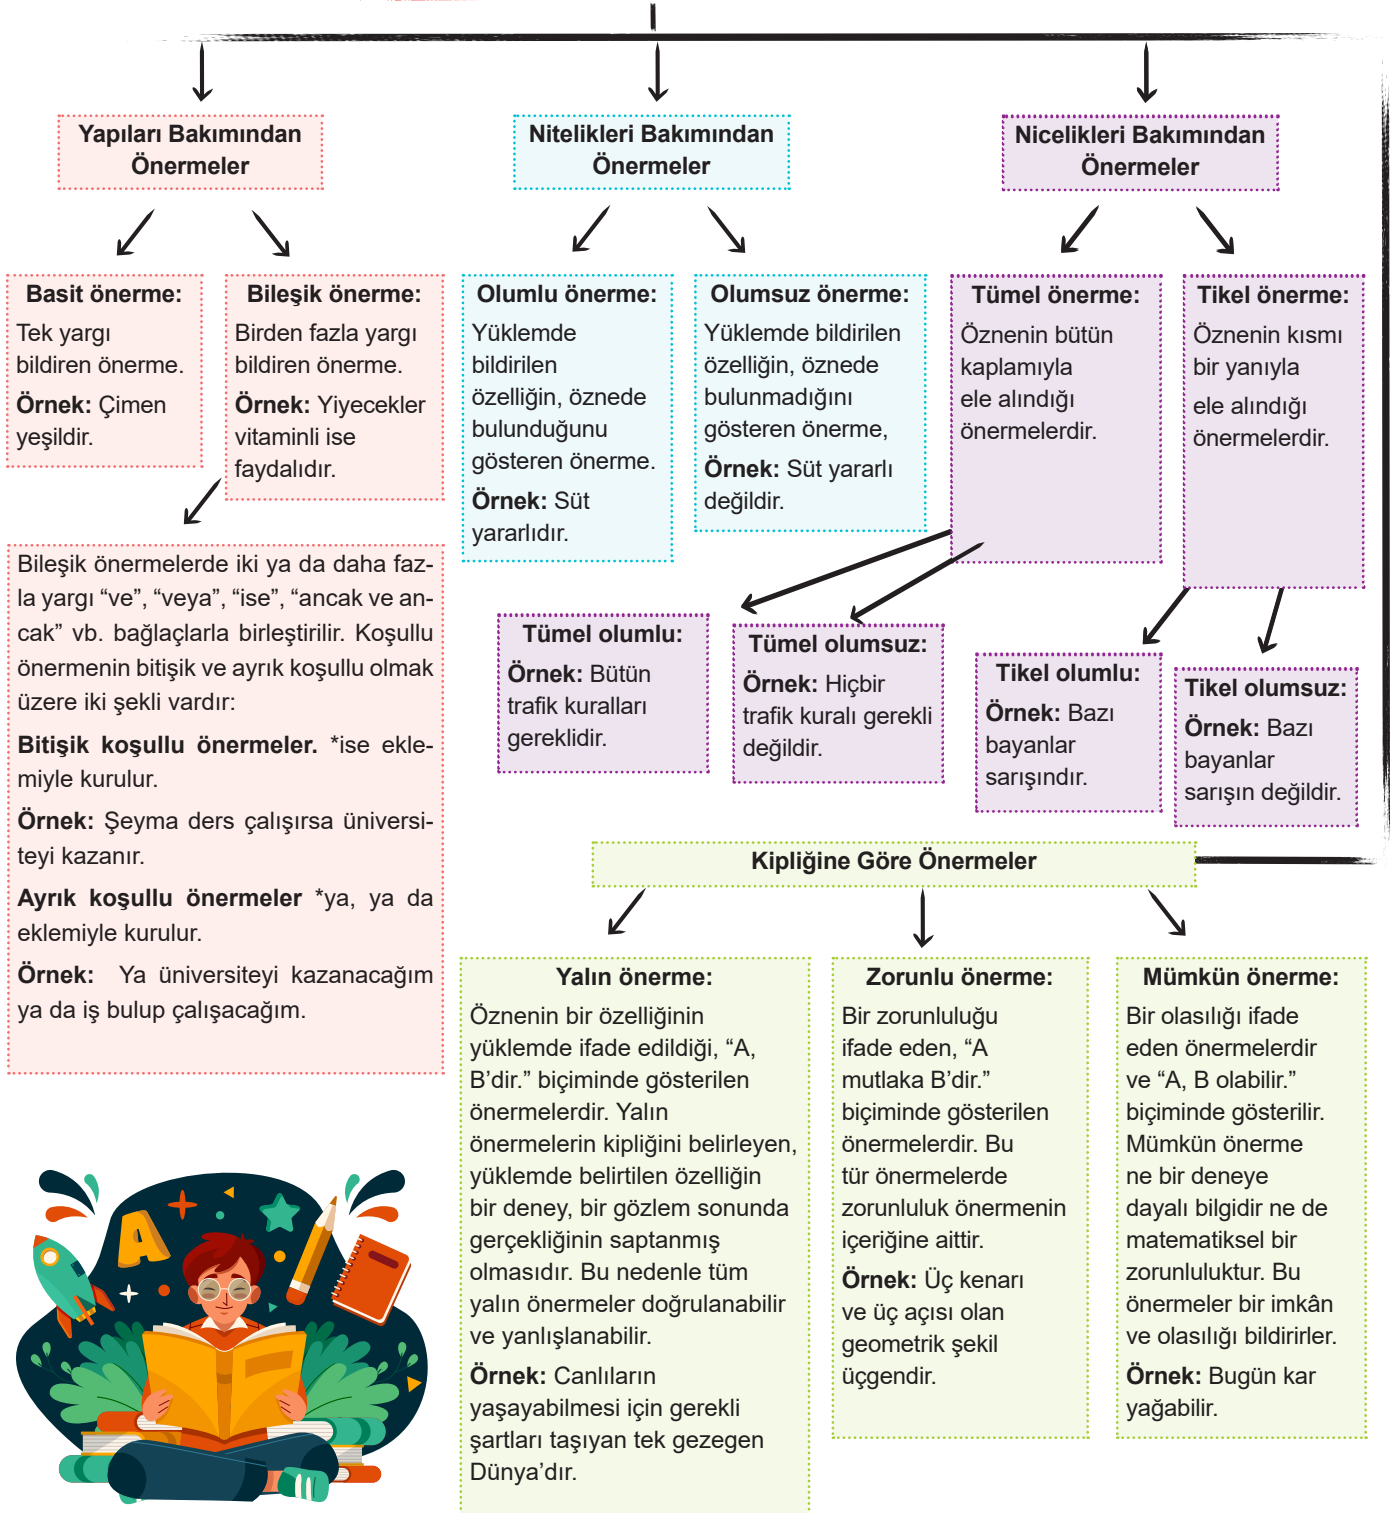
Yapıları Bakımından Önermeler

Nitelikleri Bakımından Önermeler

Nicelikleri Bakımından Önermeler

Basit önerme:
Tek yargı bildiren önerme.
Örnek: Çimen yeşildir.

Bileşik önerme:
Birden fazla yargı bildiren önerme.
Örnek: Yiyecekler vitaminli ise faydalıdır.

Olumlu önerme:
Yüklemde bildirilen özelliğin, öznede bulunduğunu gösteren önerme.
Örnek: Süt yararlıdır.

Olumsuz önerme:
Yüklemde bildirilen özelliğin, öznede bulunmadığını gösteren önerme,
Örnek: Süt yararlı değildir.

Tümel önerme:
Öznenin bütün kaplamıyla ele alındığı önermelerdir.

Tikel önerme:
Öznenin kısmı bir yanıyla ele alındığı önermelerdir.

Bileşik önermelerde iki ya da daha fazla yargı “ve”, “veya”, “ise”, “ancak ve ancak” vb. bağlaçlarla birleştirilir. Koşullu önermenin bitişik ve ayrık koşullu olmak üzere iki şekli vardır:

Bitişik koşullu önermeler. *ise eklemiyle kurulur.

Örnek: Şeyma ders çalışırsa üniversiteyi kazanır.

Ayrık koşullu önermeler *ya, ya da eklemiyle kurulur.

Örnek: Ya üniversiteyi kazanacağım ya da iş bulup çalışacağım.

Tümel olumlu:
Örnek: Bütün trafik kuralları gereklidir.

Tümel olumsuz:
Örnek: Hiçbir trafik kuralı gerekli değildir.

Tikel olumlu:
Örnek: Bazı bayanlar sarışındır.

Tikel olumsuz:
Örnek: Bazı bayanlar sarışın değildir.

Kipliğine Göre Önermeler

Yalın önerme:
Öznenin bir özelliğinin yüklemde ifade edildiği, “A, B’dir.” biçiminde gösterilen önermelerdir. Yalın önermelerin kipliğini belirleyen, yüklemde belirtilen özelliğin bir deney, bir gözlem sonunda gerçekliğinin saptanmış olmasıdır. Bu nedenle tüm yalın önermeler doğrulanabilir ve yanlışlanabilir.
Örnek: Canlıların yaşayabilmesi için gerekli şartları taşıyan tek gezegen Dünya’dır.

Zorunlu önerme:
Bir zorunluluğu ifade eden, “A mutlaka B’dir.” biçiminde gösterilen önermelerdir. Bu tür önermelerde zorunluluk önermenin içeriğine aittir.
Örnek: Üç kenarı ve üç açısı olan geometrik şekil üçgendir.

Mümkün önerme:
Bir olasılığı ifade eden önermelerdir ve “A, B olabilir.” biçiminde gösterilir. Mümkün önerme ne bir deneye dayalı bilgidir ne de matematiksel bir zorunluluktur. Bu önermeler bir imkân ve olasılığı bildirirler.
Örnek: Bugün kar yağabilir.

A